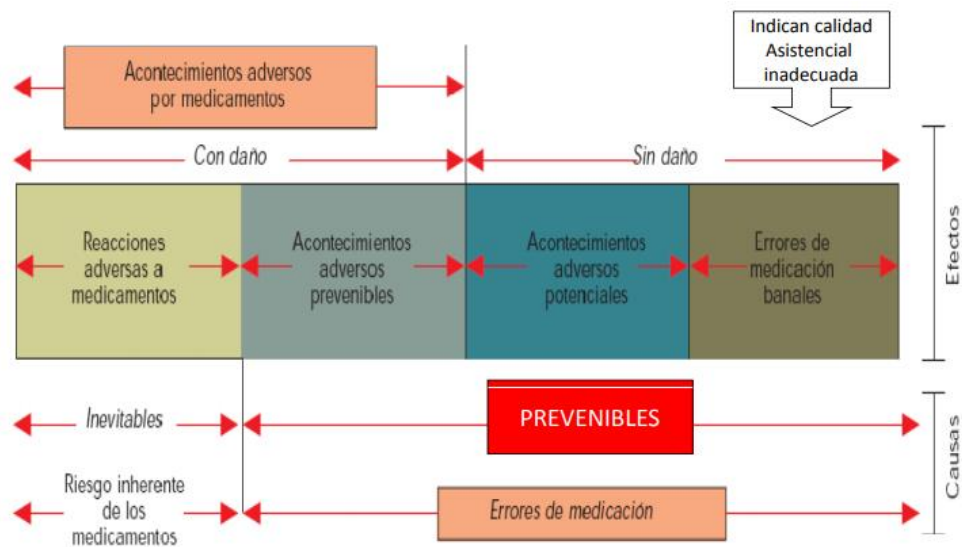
Indican calidad Asistencial inadecuada

Acontecimientos adversos por medicamentos

Con daño

Sin daño

Efectos

Reacciones adversas a medicamentos

Acontecimientos adversos prevenibles

Acontecimientos adversos potenciales

Errores de medicación banales

Inevitables

PREVENIBLES

Causas

Riesgo inherente de los medicamentos

Errores de medicación